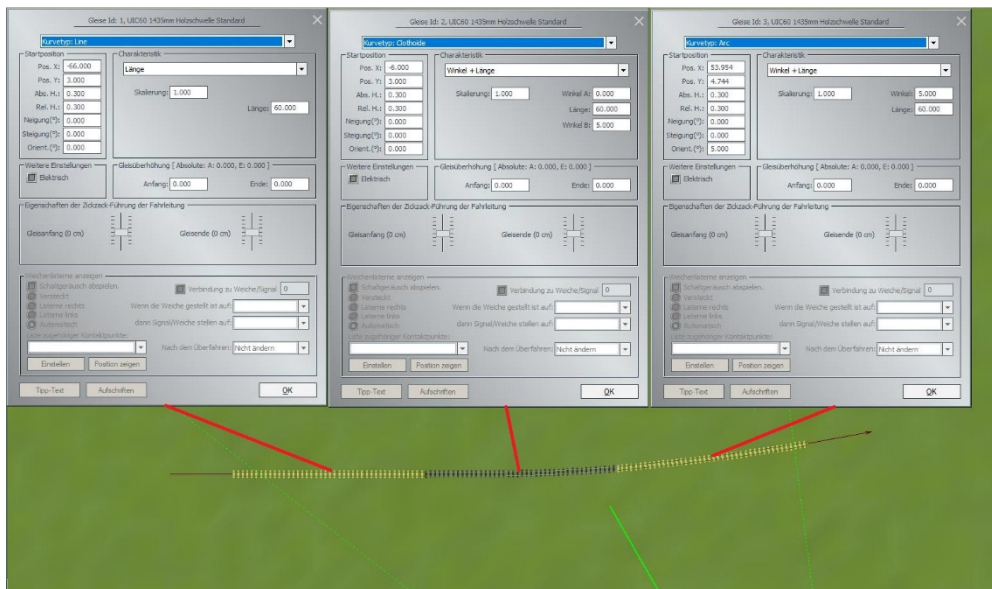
Gleise Id: 1, UIC60 1435mm Holzschwelle Standard

Kurvetyp: Line

Startposition
Pos. X: -66.000
Pos. Y: 3.000
Abs. H.: 0.300
Rel. H.: 0.300
Neigung(°): 0.000
Steigung(°): 0.000
Orient.(°): 0.000

Charakteristik
Länge
Skalierung: 1.000
Länge: 60.000

Weitere Einstellungen
Elektrisch

Gleisüberhöhung [ Absolute: A: 0.000, E: 0.000 ]
Anfang: 0.000
Ende: 0.000

Eigenschaften der Zickzack-Führung der Fahrleitung
Gleisanfang (0 cm)
Gleisende (0 cm)

Weichenlaterne anzeigen
Schaltgeräusch abspielen.
Versteckt
Laterne rechts
Laterne links
Automatisch
Liste zugehöriger Kontaktpunkte:
Verbindung zu Weiche/Signal 0
Wenn die Weiche gestellt ist auf:
dann Signal/Weiche stellen auf:
Nach dem Überfahren: Nicht ändern
Einstellen
Position zeigen

Tipp-Text
Aufschriften
OK

Gleise Id: 2, UIC60 1435mm Holzschwelle Standard

Kurvetyp: Clothoide

Startposition
Pos. X: -6.000
Pos. Y: 3.000
Abs. H.: 0.300
Rel. H.: 0.300
Neigung(°): 0.000
Steigung(°): 0.000
Orient.(°): 0.000

Charakteristik
Winkel + Länge
Skalierung: 1.000
Winkel A: 0.000
Länge: 60.000
Winkel B: 5.000

Weitere Einstellungen
Elektrisch

Gleisüberhöhung [ Absolute: A: 0.000, E: 0.000 ]
Anfang: 0.000
Ende: 0.000

Eigenschaften der Zickzack-Führung der Fahrleitung
Gleisanfang (0 cm)
Gleisende (0 cm)

Weichenlaterne anzeigen
Schaltgeräusch abspielen.
Versteckt
Laterne rechts
Laterne links
Automatisch
Liste zugehöriger Kontaktpunkte:
Verbindung zu Weiche/Signal 0
Wenn die Weiche gestellt ist auf:
dann Signal/Weiche stellen auf:
Nach dem Überfahren: Nicht ändern
Einstellen
Position zeigen

Tipp-Text
Aufschriften
OK

Gleise Id: 3, UIC60 1435mm Holzschwelle Standard

Kurvetyp: Arc

Startposition
Pos. X: 53.954
Pos. Y: 4.744
Abs. H.: 0.300
Rel. H.: 0.300
Neigung(°): 0.000
Steigung(°): 0.000
Orient.(°): 5.000

Charakteristik
Winkel + Länge
Skalierung: 1.000
Winkel: 5.000
Länge: 60.000

Weitere Einstellungen
Elektrisch

Gleisüberhöhung [ Absolute: A: 0.000, E: 0.000 ]
Anfang: 0.000
Ende: 0.000

Eigenschaften der Zickzack-Führung der Fahrleitung
Gleisanfang (0 cm)
Gleisende (0 cm)

Weichenlaterne anzeigen
Schaltgeräusch abspielen.
Versteckt
Laterne rechts
Laterne links
Automatisch
Liste zugehöriger Kontaktpunkte:
Verbindung zu Weiche/Signal 0
Wenn die Weiche gestellt ist auf:
dann Signal/Weiche stellen auf:
Nach dem Überfahren: Nicht ändern
Einstellen
Position zeigen

Tipp-Text
Aufschriften
OK